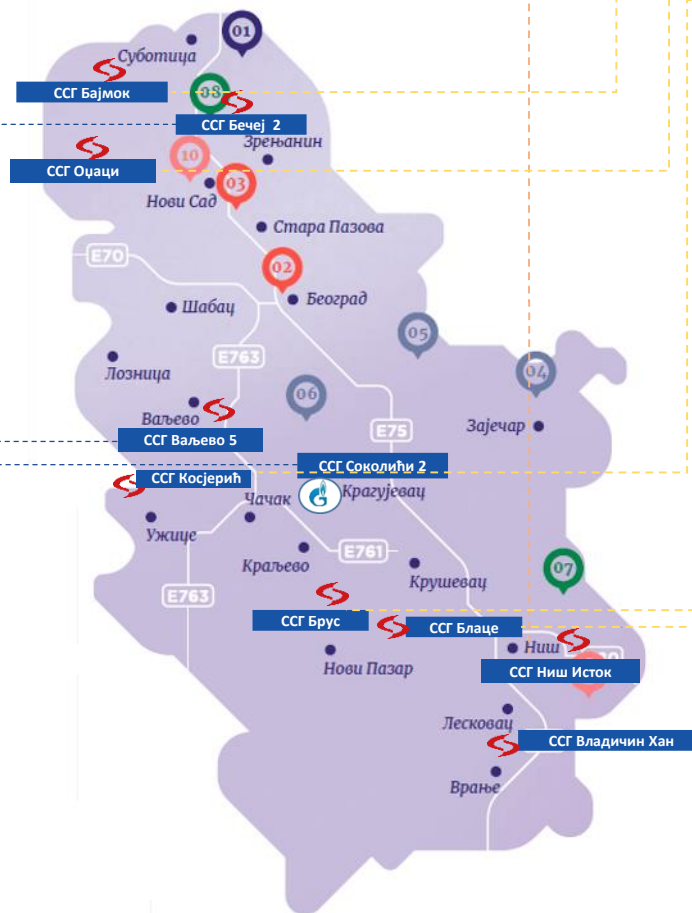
01
Суботица
ССГ Бајмок
08
ССГ Бечеј 2
Зрењанин
10
ССГ Оџаци
03
Нови Сад
Стара Пазова
E70
02
Београд
Шабац
05
E763
04
Лозница
06
Ваљево
Зајечар
ССГ Ваљево 5
E75
ССГ Соколићи 2
ССГ Косјерић
Крагујевац
Чачак
Ужице
E761
Краљево
Крушевац
07
E763
ССГ Брус
ССГ Блаце
Ниш
Нови Пазар
ССГ Ниш Исток
Лесковац
ССГ Владичин Хан
Врање